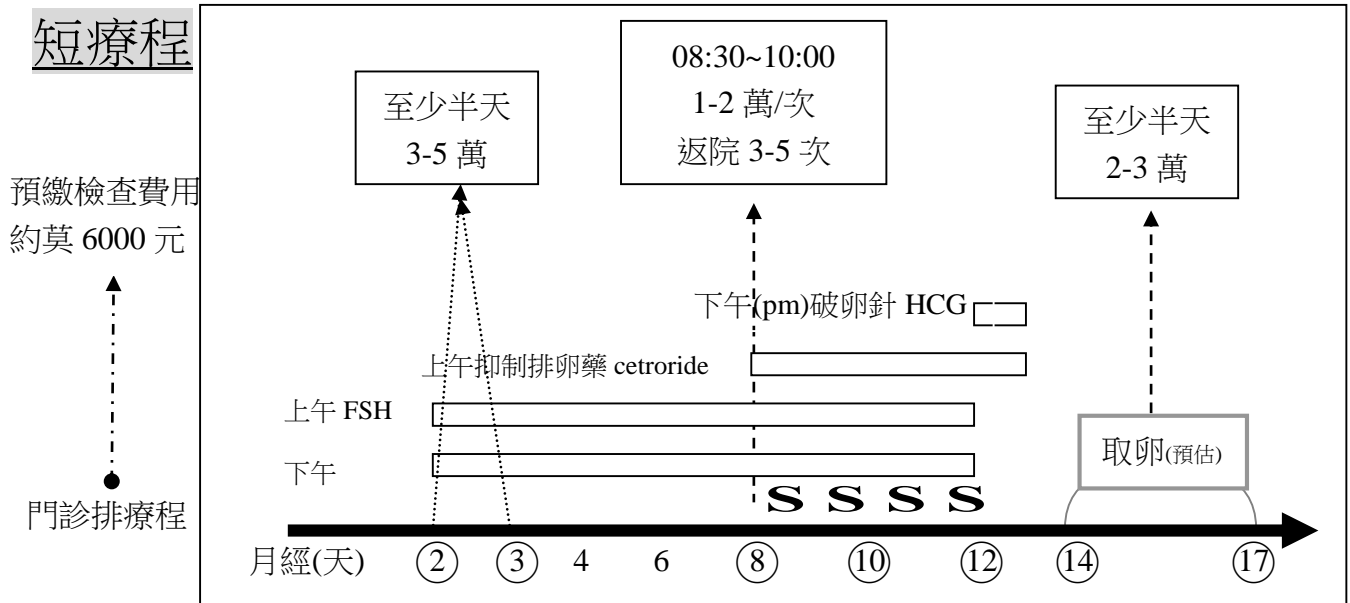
短療程

預繳檢查費用約莫 6000 元

門診排療程

至少半天
3-5 萬

08:30~10:00
1-2 萬/次
返院 3-5 次

至少半天
2-3 萬

下午(pm)破卵針 HCG

上午抑制排卵藥 cetroride

上午 FSH

下午

取卵(預估)

S S S S

月經(天) ② ③ 4 6 ⑧ ⑩ ⑫ ⑭ ⑰